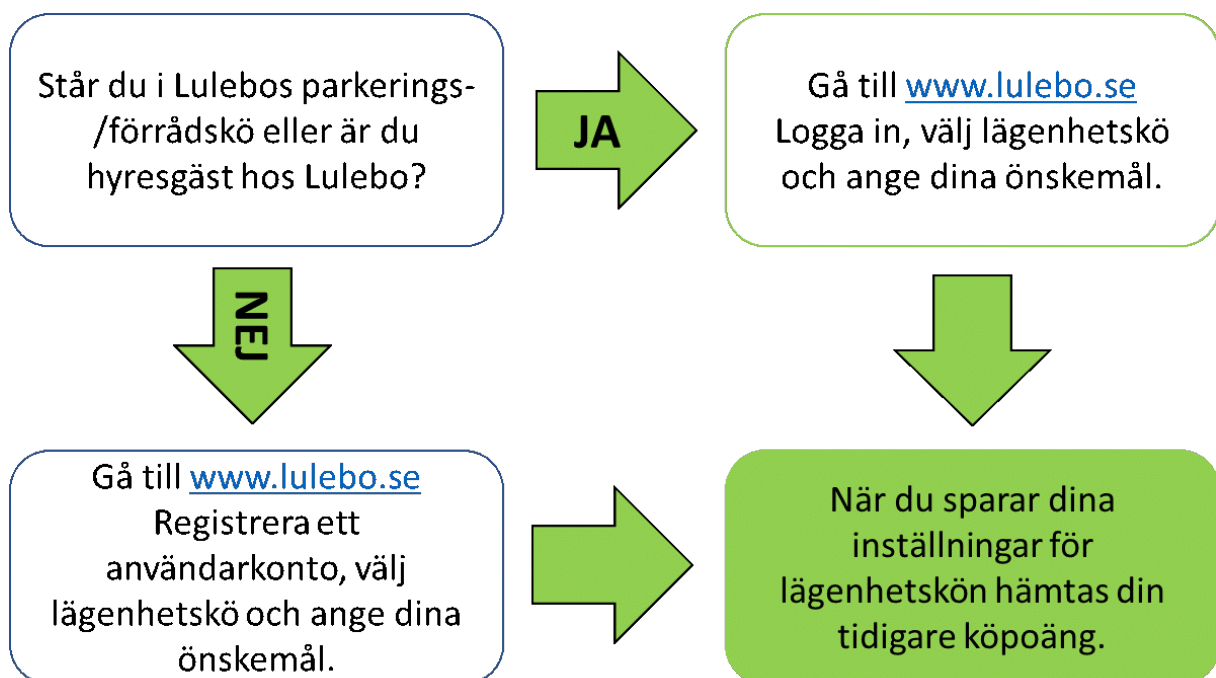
Står du i Lulebos parkerings- /förrådskö eller är du hyresgäst hos Lulebo?

JA

Gå till www.lulebo.se
Logga in, välj lägenhetskö och ange dina önskemål.

NEJ

Gå till www.lulebo.se
Registrera ett användarkonto, välj lägenhetskö och ange dina önskemål.

När du sparar dina inställningar för lägenhetskön hämtas din tidigare köpoäng.